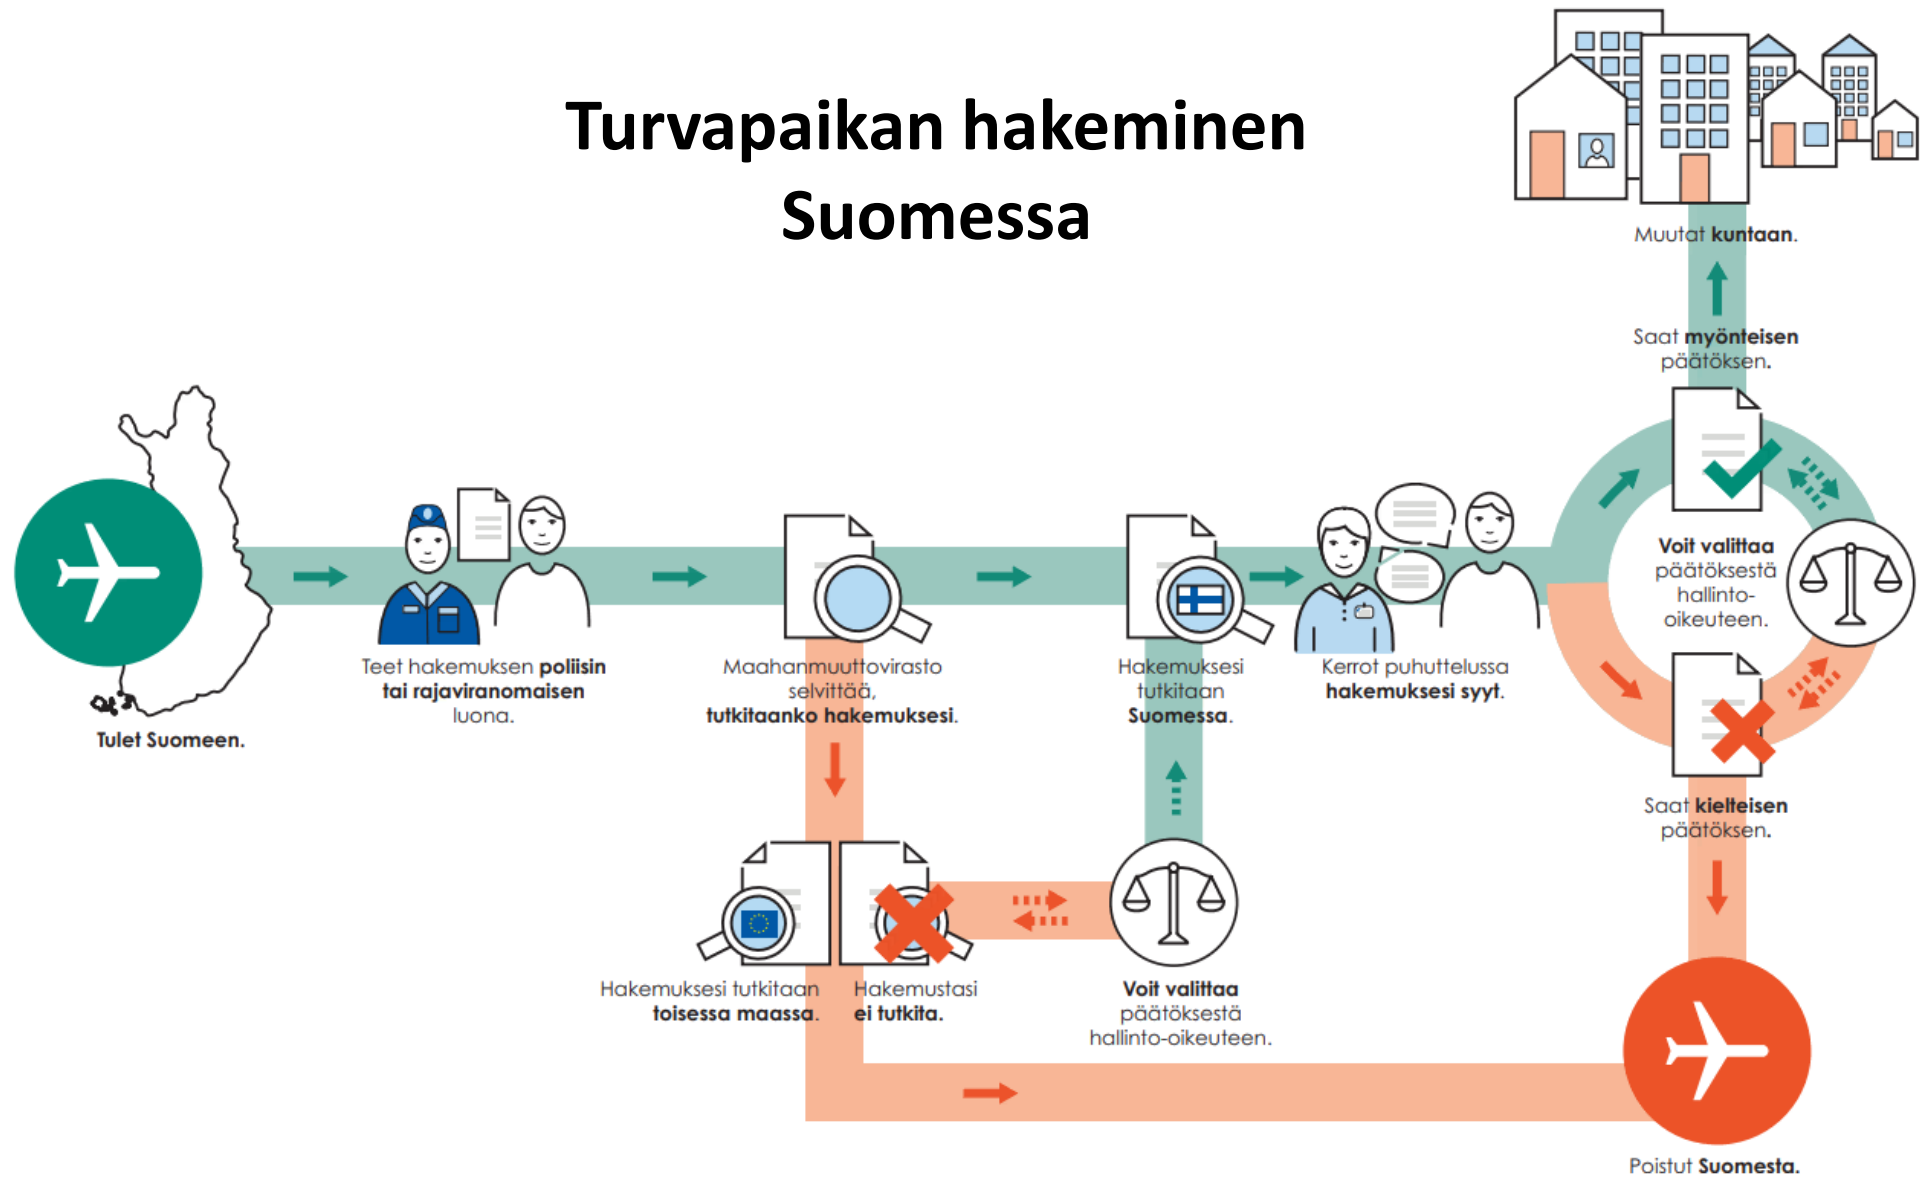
Turvapaikan hakeminen Suomessa

Muutat kuntaan.

Saat myönteisen päätöksen.

Tulet Suomeen.

Teet hakemuksen poliisin tai rajaviranomaisen luona.

Maahanmuuttovirasto selvittää, tutkitaanko hakemuksesi.

Hakemuksesi tutkitaan Suomessa.

Kerrot puhuttelussa hakemuksesi syyt.

Voit valittaa päätöksestä hallinto-oikeuteen.

Saat kielteisen päätöksen.

Hakemuksesi tutkitaan toisessa maassa.

Hakemustasi ei tutkita.

Voit valittaa päätöksestä hallinto-oikeuteen.

Poistut Suomesta.